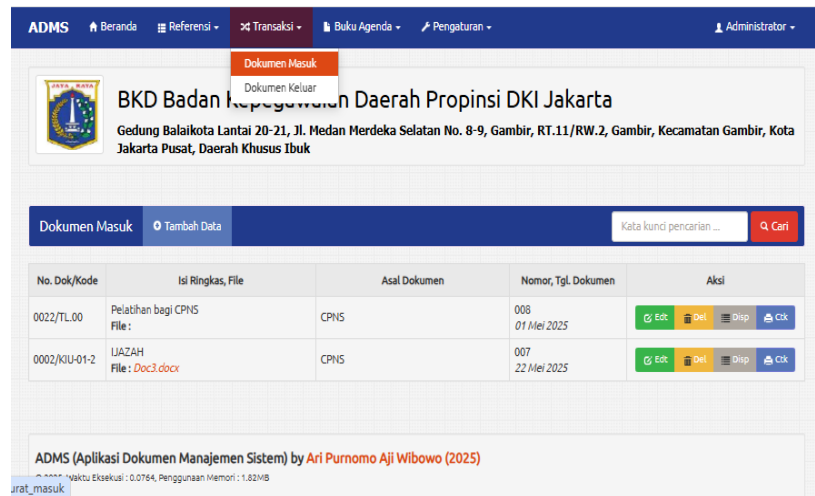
ADMS Beranda Referensi Transaksi Buku Agenda Pengaturan Administrator

Dokumen Masuk
Dokumen Keluar

JAYA RAYA

BKD Badan Kepegawaian Daerah Propinsi DKI Jakarta

Gedung Balaikota Lantai 20-21, Jl. Medan Merdeka Selatan No. 8-9, Gambir, RT.11/RW.2, Gambir, Kecamatan Gambir, Kota Jakarta Pusat, Daerah Khusus Ibuk

Dokumen Masuk Tambah Data Kata kunci pencarian ... Cari

| No. Dok/Kode | Isi Ringkas, File | Asal Dokumen | Nomor, Tgl. Dokumen | Aksi |
|---|---|---|---|---|
| 0022/TL.00 | Pelatihan bagi CPNS File : | CPNS | 008 01 Mei 2025 | Edt Del Disp Ctk |
| 0002/KIU-01-2 | IJAZAH File : Doc3.docx | CPNS | 007 22 Mei 2025 | Edt Del Disp Ctk |

ADMS (Aplikasi Dokumen Manajemen Sistem) by Ari Purnomo Aji Wibowo (2025)

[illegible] Waktu Eksekusi : 0.0764, Penggunaan Memori : 1.82MB

urat_masuk